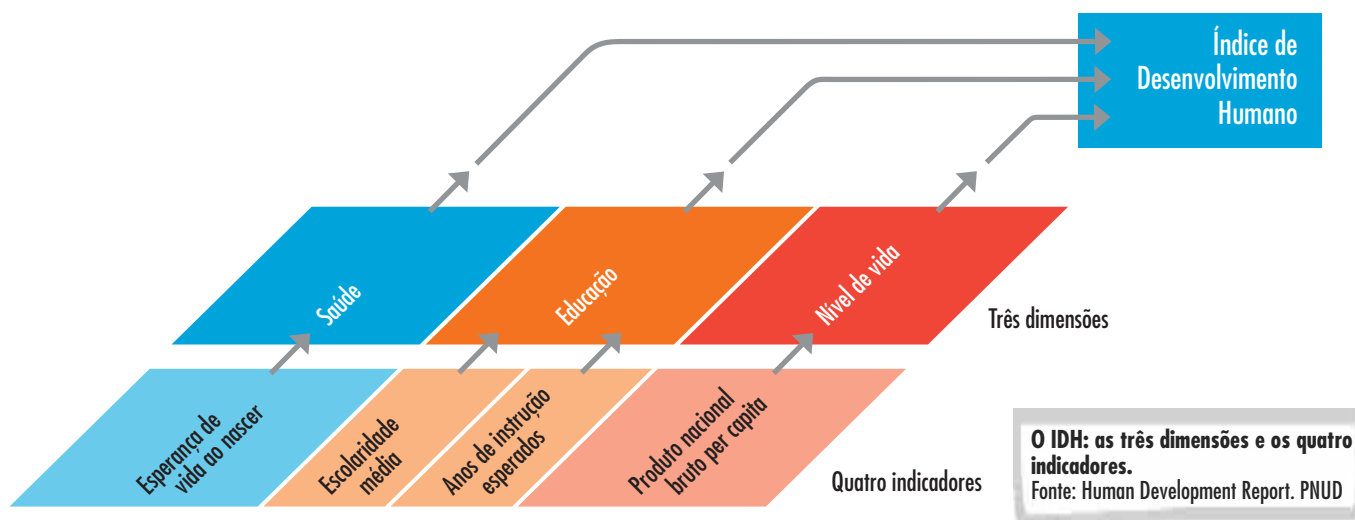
Índice de Desenvolvimento Humano

Saúde

Educação

Nível de vida

Três dimensões

Esperança de vida ao nascer

Escolaridade média

Anos de instrução esperados

Produto nacional bruto per capita

Quatro indicadores

**O IDH: as três dimensões e os quatro indicadores.**
Fonte: Human Development Report. PNUD